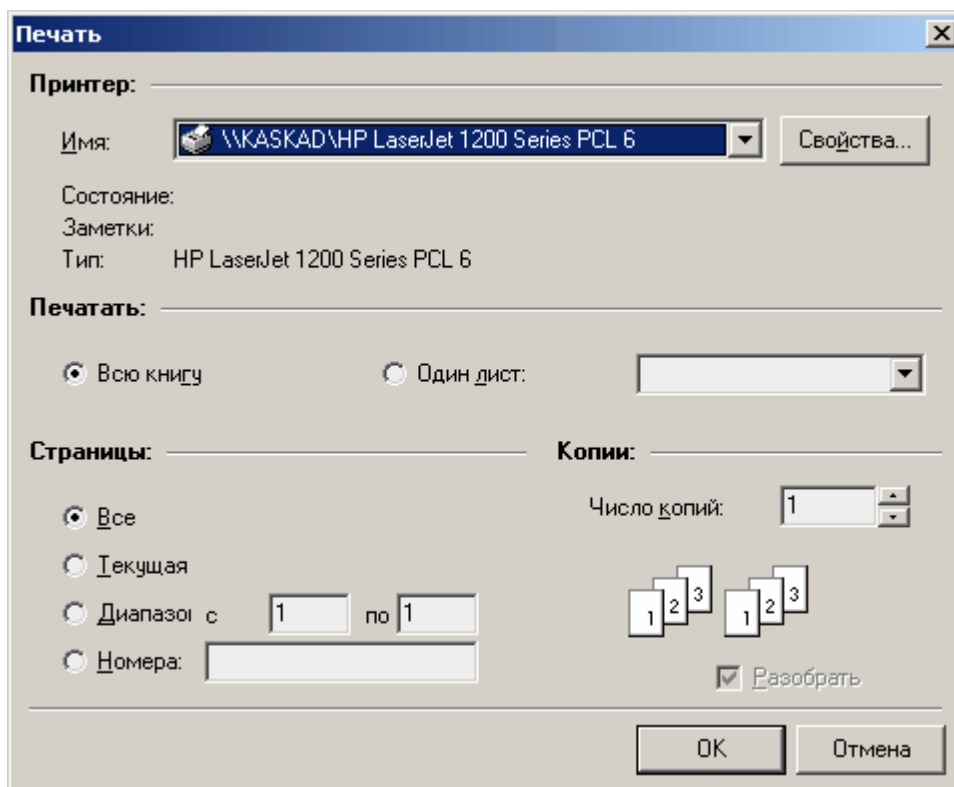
Печать

Принтер:

Имя: \\KASKAD\HP LaserJet 1200 Series PCL 6

Свойства...

Состояние:
Заметки:
Тип: HP LaserJet 1200 Series PCL 6

Печатать:

Всю книгу

Один лист:

Страницы:

Все
Текущая
Диапазоı с 1 по 1
Номера:

Копии:

Число копий: 1

1 2 3 1 2 3

Разобрать

OK

Отмена